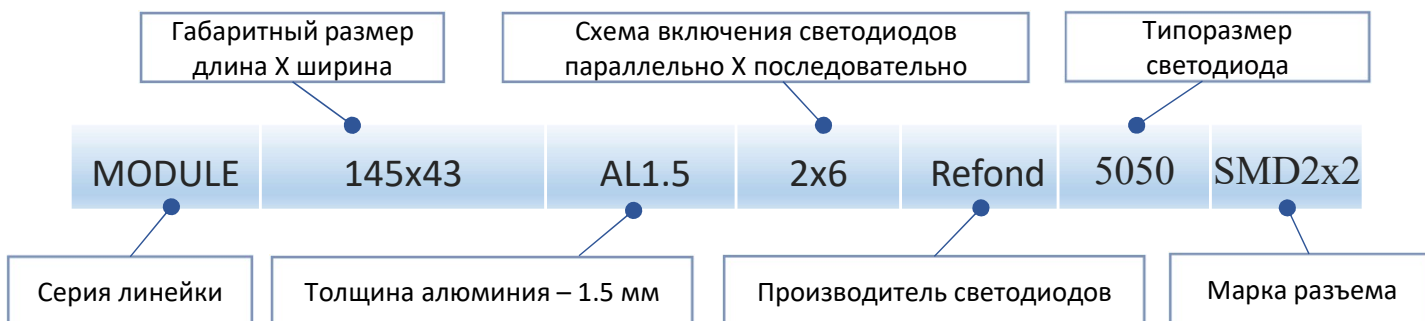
Габаритный размер длина Х ширина

Схема включения светодиодов параллельно Х последовательно

Типоразмер светодиода

| MODULE | 145x43 | AL1.5 | 2x6 | Refond | 5050 | SMD2x2 |
|---|---|---|---|---|---|---|

Серия линейки

Толщина алюминия – 1.5 мм

Производитель светодиодов

Марка разъема